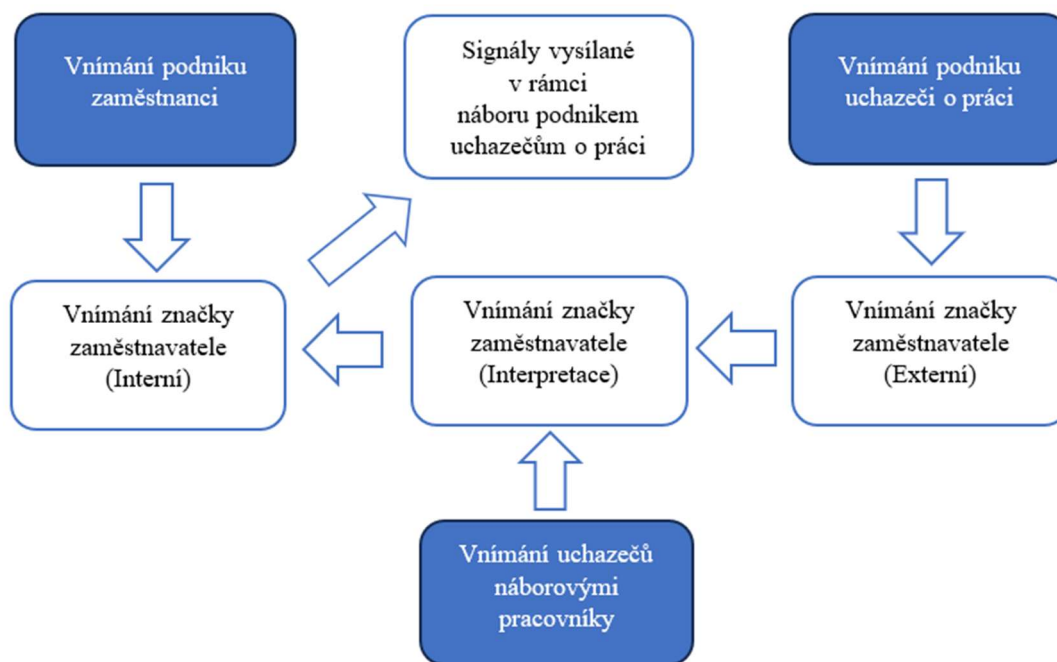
Vnímání podniku zaměstnanci

Signály vysílané v rámci náboru podnikem uchazečům o práci

Vnímání podniku uchazeči o práci

Vnímání značky zaměstnavatele (Interní)

Vnímání značky zaměstnavatele (Interpretace)

Vnímání značky zaměstnavatele (Externí)

Vnímání uchazečů náborovými pracovníky